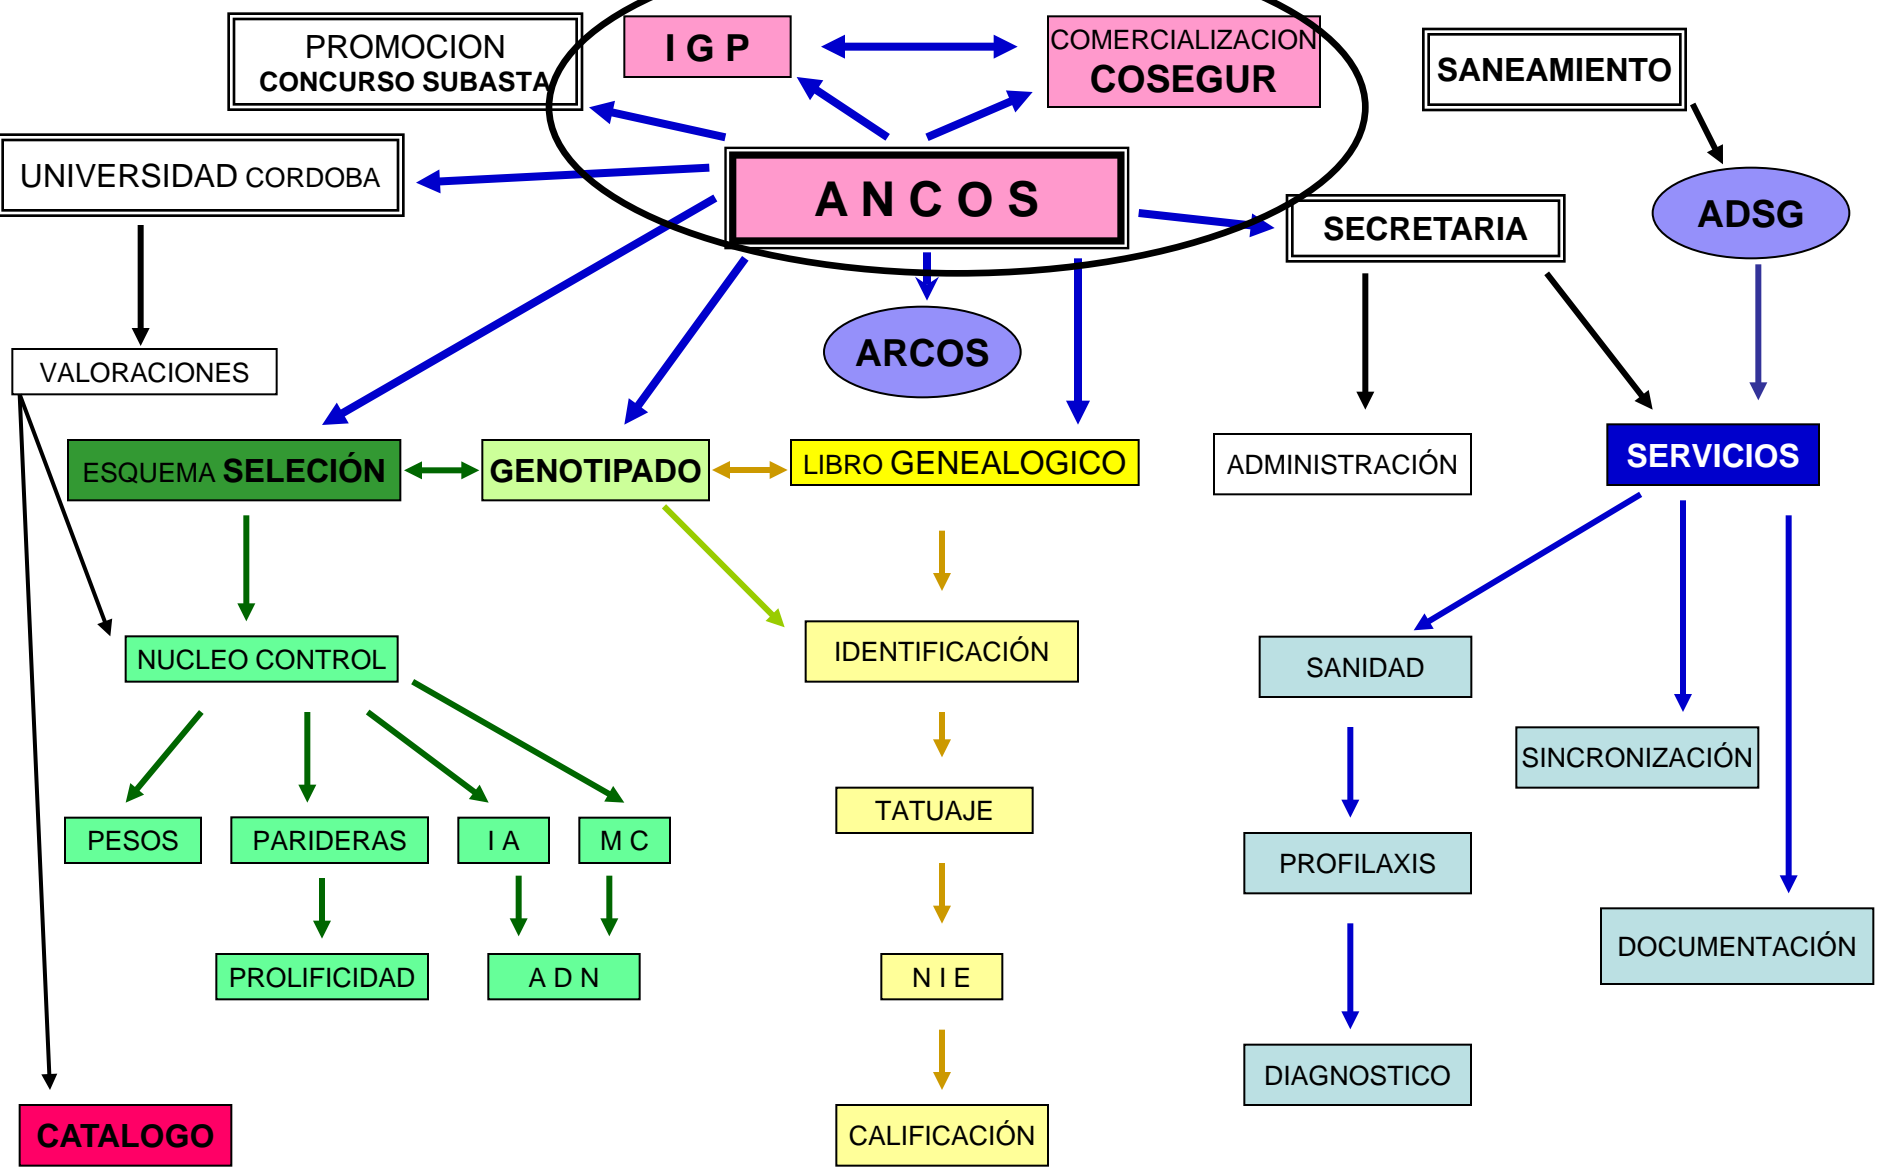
PROMOCION
CONCURSO SUBASTA

I G P

COMERCIALIZACION
COSEGUR

SANEAMIENTO

UNIVERSIDAD CORDOBA

A N C O S

SECRETARIA

ADSG

ARCOS

VALORACIONES

ESQUEMA SELECIÓN

GENOTIPADO

LIBRO GENEALOGICO

ADMINISTRACIÓN

SERVICIOS

NUCLEO CONTROL

IDENTIFICACIÓN

SANIDAD

SINCRONIZACIÓN

PESOS

PARIDERAS

I A

M C

TATUAJE

PROFILAXIS

DOCUMENTACIÓN

PROLIFICIDAD

A D N

N I E

DIAGNOSTICO

CATALOGO

CALIFICACIÓN